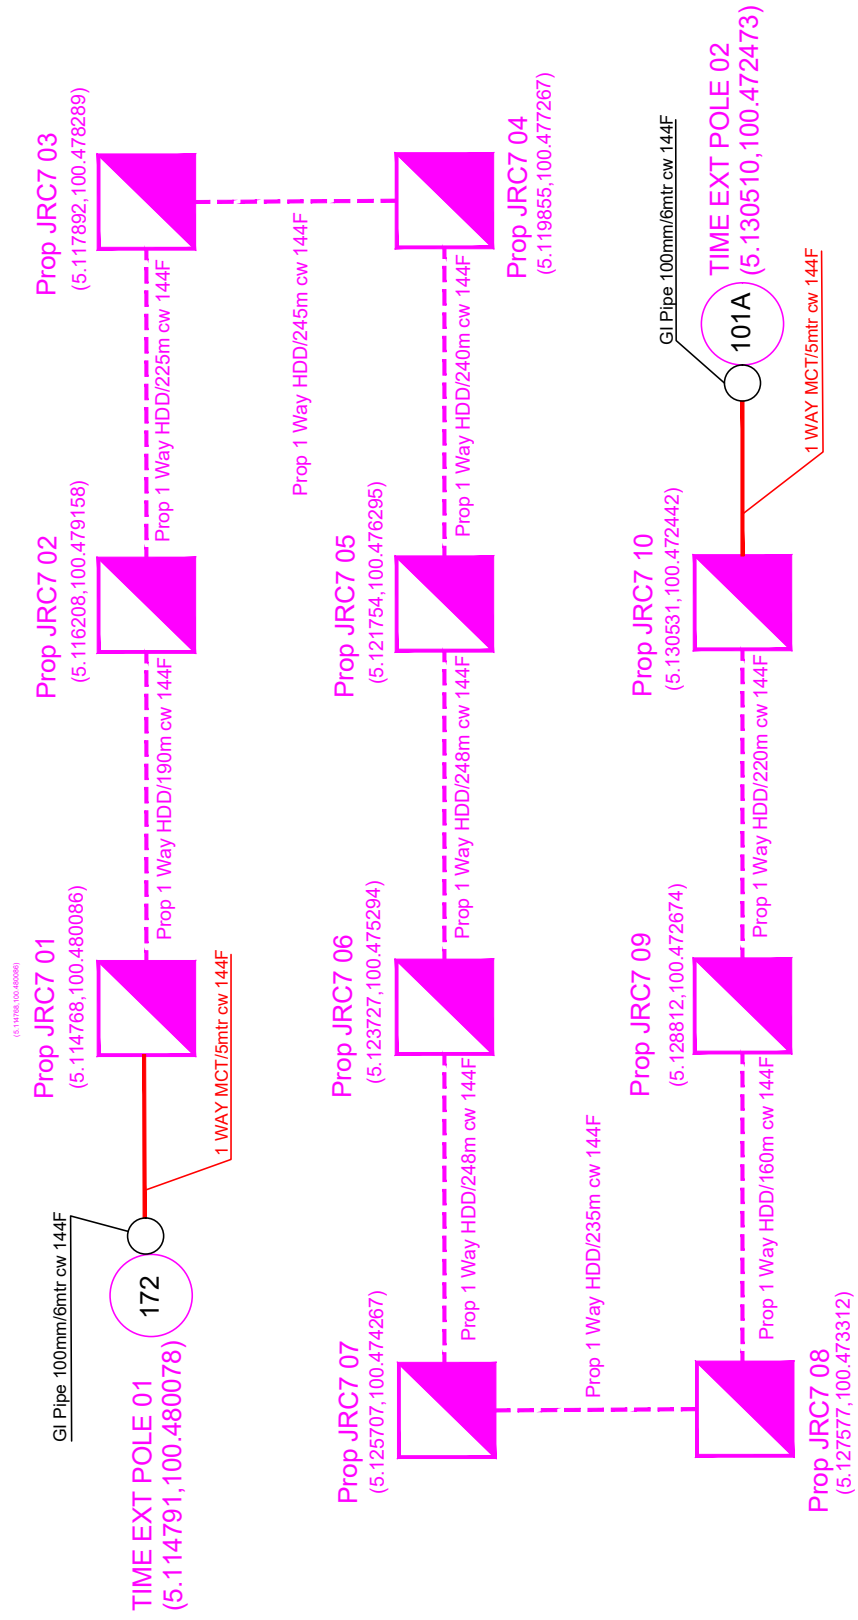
TIME EXT POLE 01
(5.114791,100.480078)

172

GI Pipe 100mm/6mtr cw 144F

1 WAY MCT/5mtr cw 144F

(5.114768,100.480086)

Prop JRC7 01
(5.114768,100.480086)

Prop 1 Way HDD/190m cw 144F

Prop JRC7 02
(5.116208,100.479158)

Prop 1 Way HDD/225m cw 144F

Prop JRC7 03
(5.117892,100.478289)

Prop 1 Way HDD/245m cw 144F

Prop JRC7 04
(5.119855,100.477267)

Prop 1 Way HDD/240m cw 144F

Prop JRC7 05
(5.121754,100.476295)

Prop 1 Way HDD/248m cw 144F

Prop JRC7 06
(5.123727,100.475294)

Prop 1 Way HDD/248m cw 144F

Prop JRC7 07
(5.125707,100.474267)

Prop 1 Way HDD/235m cw 144F

Prop JRC7 08
(5.127577,100.473312)

Prop 1 Way HDD/160m cw 144F

Prop JRC7 09
(5.128812,100.472674)

Prop 1 Way HDD/220m cw 144F

Prop JRC7 10
(5.130531,100.472442)

1 WAY MCT/5mtr cw 144F

101A

GI Pipe 100mm/6mtr cw 144F

TIME EXT POLE 02
(5.130510,100.472473)